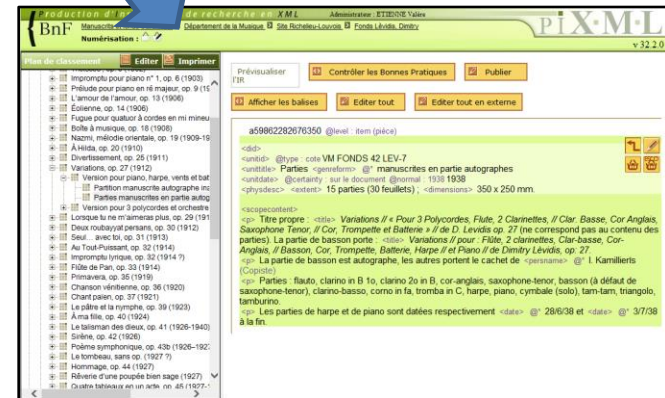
roduction d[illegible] de recherche en XML Administrateur : ETIENNE Valérie

BnF Manuscrits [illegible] Département de la Musique Site Richelieu-Louvois Fonds Lévidis, Dimitry

Numérisation :

PiX·M·L

v 32.2.0

Plan de classement Editer Imprimer

Impromptu pour piano n° 1, op. 6 (1903)
Prélude pour piano en ré majeur, op. 9 (19
L'amour de l'amour, op. 13 (1906)
Éolienne, op. 14 (1906)
Fugue pour quatuor à cordes en mi mineu
Boîte à musique, op. 18 (1908)
Nazmi, mélodie orientale, op. 19 (1909-19
À Hilda, op. 20 (1910)
Divertissement, op. 25 (1911)
Variations, op. 27 (1912)
Version pour piano, harpe, vents et bat
Partition manuscrite autographe inc
Parties manuscrites en partie autog
Version pour 3 polycordes et orchestre
Lorsque tu ne m'aimeras plus, op. 29 (191
Deux roubayyat persans, op. 30 (1912)
Seul... avec toi, op. 31 (1913)
Au Tout-Puissant, op. 32 (1914)
Impromptu lyrique, op. 32 (1914 ?)
Flûte de Pan, op. 33 (1914)
Primavera, op. 35 (1919)
Chanson vénitienne, op. 36 (1920)
Chant païen, op. 37 (1921)
Le pâtre et la nymphe, op. 39 (1923)
À ma fille, op. 40 (1924)
Le talisman des dieux, op. 41 (1926-1940)
Sirène, op. 42 (1926)
Poème symphonique, op. 43b (1926-192
Le tombeau, sans op. (1927 ?)
Hommage, op. 44 (1927)
Rêverie d'une poupée bien sage (1927)
Quatre tableaux en un acte, op. 45 (1927-1

Prévisualiser FR

Contrôler les Bonnes Pratiques

Publier

Afficher les balises

Editer tout

Editer tout en externe

a59862282676350 @level : item (pièce)

<did>
<unitid> @type : cote VM FONDS 42 LEV-7
<unittitle> Parties <genreform> @* manuscrites en partie autographes
<unitdate> @certainty : sur le document @normal : 1938 1938
<physdesc> <extent> 15 parties (30 feuillets) ; <dimensions> 350 x 250 mm.

<scopecontent>
<p> Titre propre : <title> Variations // « Pour 3 Polycordes, Flute, 2 Clarinettes, // Clar. Basse, Cor Anglais, Saxophone Tenor, // Cor, Trompette et Batterie » // de D. Levidis op. 27 (ne correspond pas au contenu des parties). La partie de basson porte : <title> Variations // pour : Flûte, 2 clarinettes, Clar-basse, Cor-Anglais, // Basson, Cor, Trompette, Batterie, Harpe // et Piano // de Dimitry Levidis, op. 27
<p> La partie de basson est autographe, les autres portent le cachet de <persname> @* I. Kamilleris (Copiste)
<p> Parties : flauto, clarino in B 1o, clarino 2o in B, cor-anglais, saxophone-tenor, basson (à défaut de saxophone-tenor), clarino-basso, corno in fa, tromba in C, harpe, piano, cymbale (solo), tam-tam, triangolo, tamburino.
<p> Les parties de harpe et de piano sont datées respectivement <date> @* 28/6/38 et <date> @* 3/7/38 à la fin.